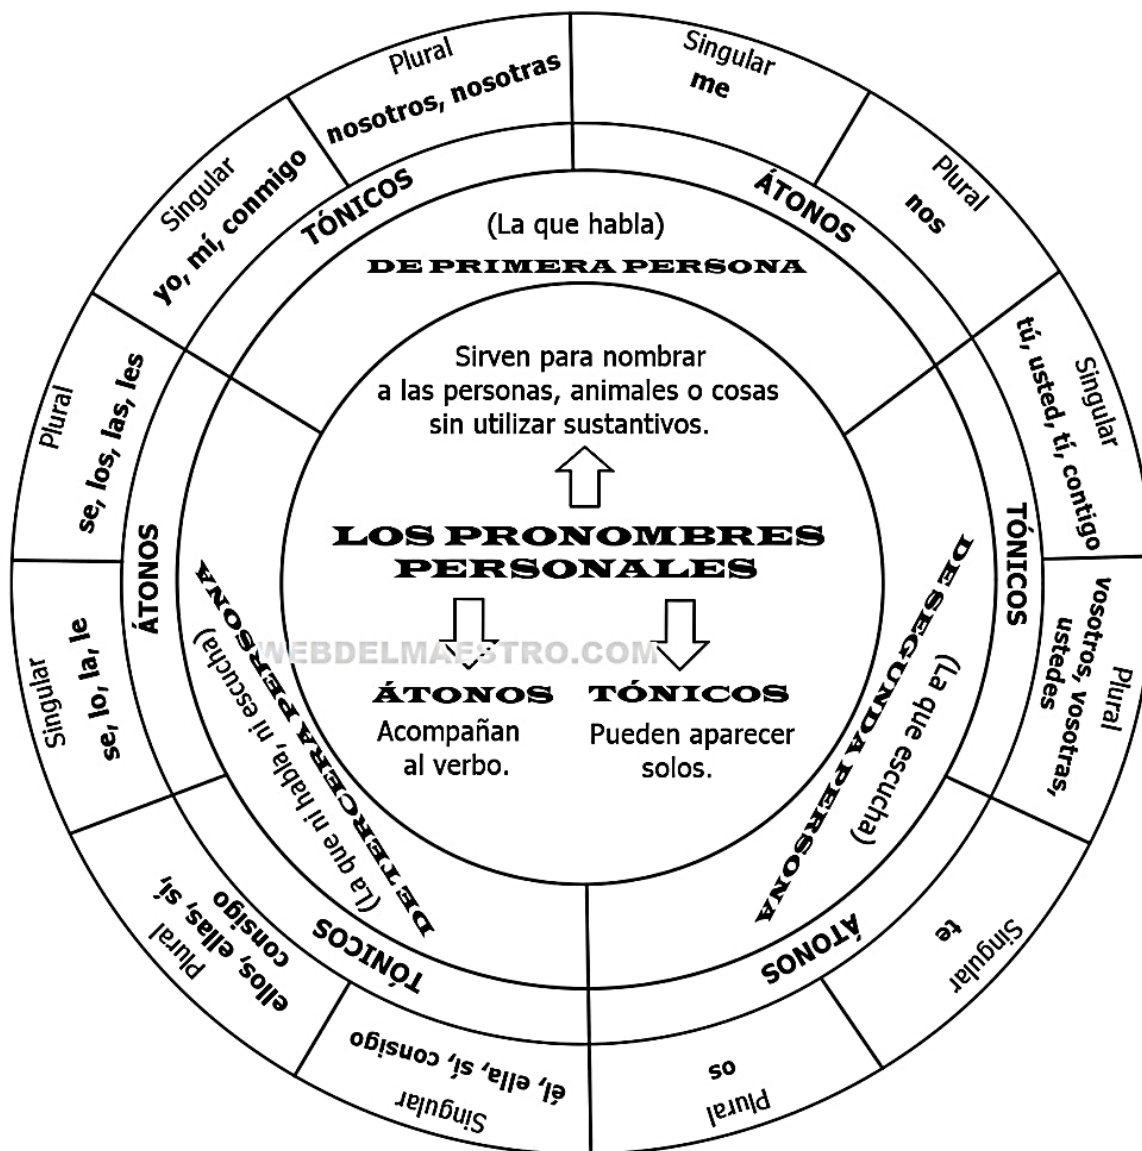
LOS PRONOMBRES PERSONALES

Sirven para nombrar a las personas, animales o cosas sin utilizar sustantivos.

ÁTONOS
Acompañan al verbo.

TÓNICOS
Pueden aparecer solos.

WEBDELMAESTRO.COM

DE PRIMERA PERSONA
(La que habla)

TÓNICOS
Singular
yo, mí, conmigo
Plural
nosotros, nosotras

ÁTONOS
Singular
me
Plural
nos

DE SEGUNDA PERSONA
(La que escucha)

TÓNICOS
Singular
tú, usted, ti, contigo
Plural
vosotros, vosotras, ustedes

ÁTONOS
Singular
te
Plural
os

DE TERCERA PERSONA
(La que ni habla, ni escucha)

TÓNICOS
Singular
él, ella, sí, consigo
Plural
ellos, ellas, sí, consigo

ÁTONOS
Singular
se, lo, la, le
Plural
se, los, las, les